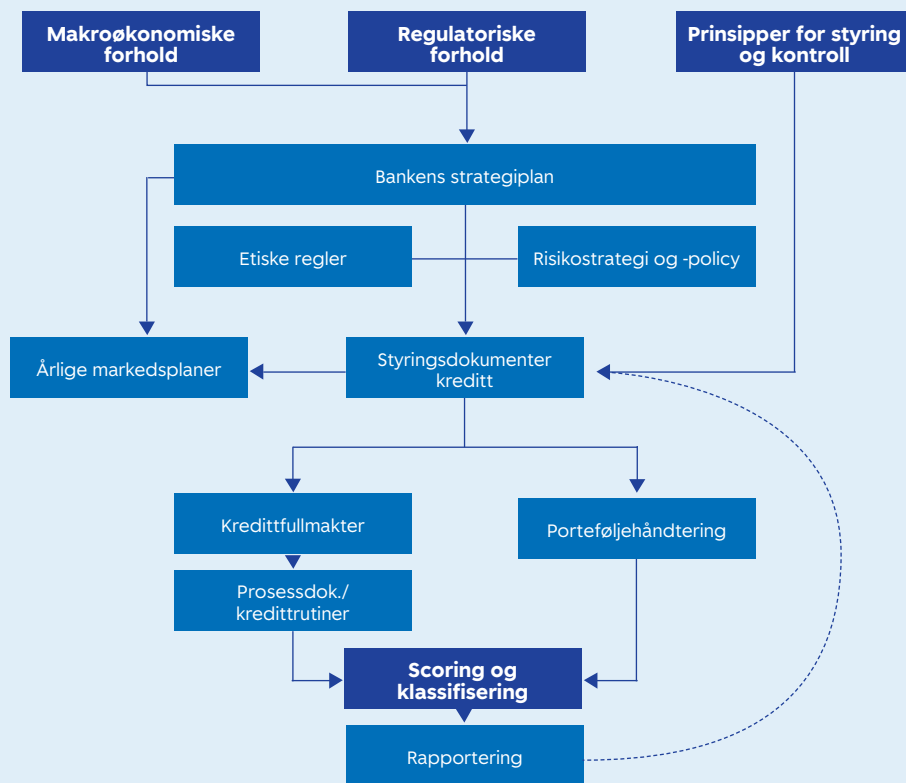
Makroøkonomiske forhold

Regulatoriske forhold

Prinsipper for styring og kontroll

Bankens strategiplan

Etiske regler

Risikostrategi og -policy

Årlige markedsplaner

Styringsdokumenter kreditt

Kredittfullmakter

Porteføljehåndtering

Prosessdok./ kredittrutiner

Scoring og klassifisering

Rapportering